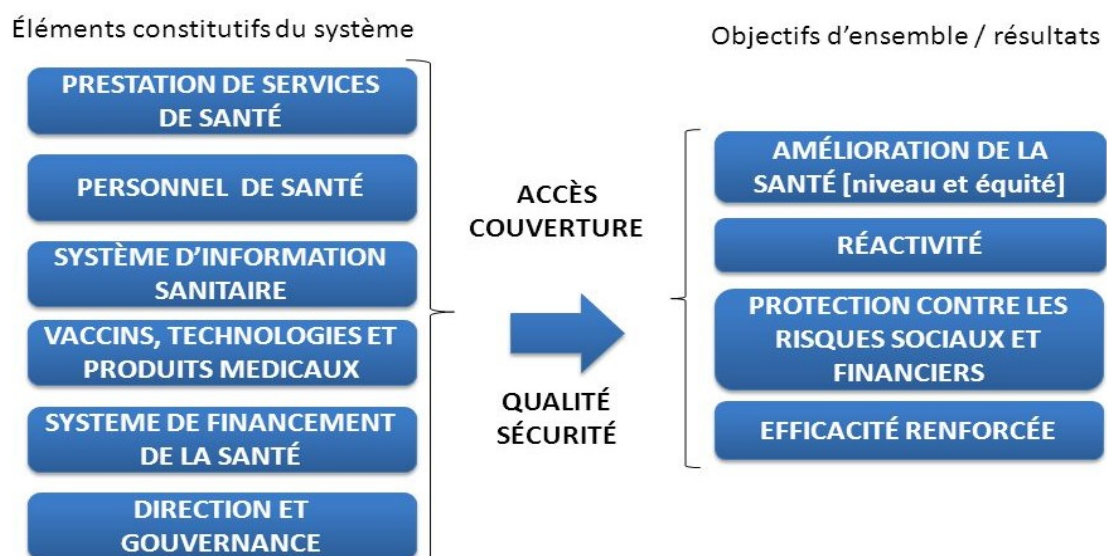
Éléments constitutifs du système

PRESTATION DE SERVICES DE SANTÉ

PERSONNEL DE SANTÉ

SYSTÈME D'INFORMATION SANITAIRE

VACCINS, TECHNOLOGIES ET PRODUITS MEDICAUX

SYSTEME DE FINANCEMENT DE LA SANTÉ

DIRECTION ET GOUVERNANCE

ACCÈS
COUVERTURE

QUALITÉ
SÉCURITÉ

Objectifs d'ensemble / résultats

AMÉLIORATION DE LA SANTÉ [niveau et équité]

RÉACTIVITÉ

PROTECTION CONTRE LES RISQUES SOCIAUX ET FINANCIERS

EFFICACITÉ RENFORCÉE